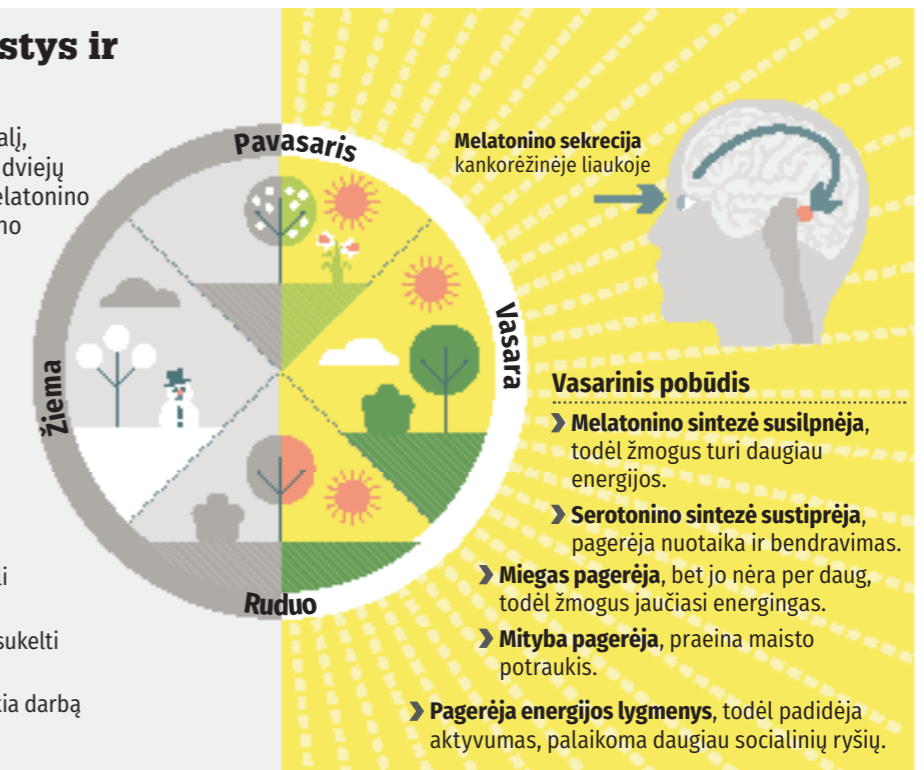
stys ir

alj,
dviejų
elatonino
no

ki

sukelti

kia darbą

Pavasaris

Vasara

Ruduo

Žiema

Melatonino sekrecija
kankorėžinėje liaukoje

Vasarinis pobūdis

Melatonino sintezė susilpnėja, todėl žmogus turi daugiau energijos.

Serotonino sintezė sustiprėja, pagerėja nuotaika ir bendravimas.

Miegas pagerėja, bet jo nėra per daug, todėl žmogus jaučiasi energingas.

Mityba pagerėja, praeina maisto potraukis.

Pagerėja energijos lygmenys, todėl padidėja aktyvumas, palaikoma daugiau socialinių ryšių.